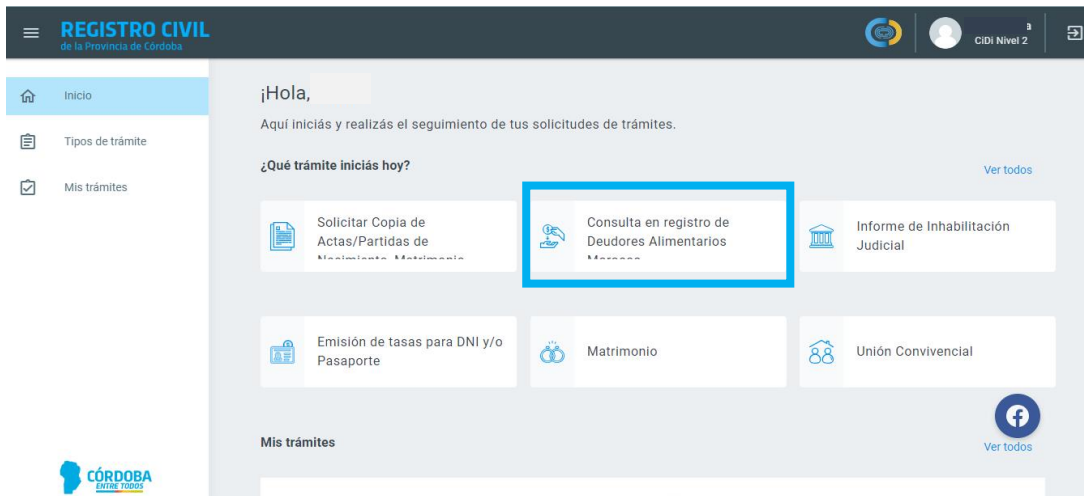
REGISTRO CIVIL
de la Provincia de Córdoba

a
CiDi Nivel 2

Inicio
Tipos de trámite
Mis trámites

¡Hola,

Aquí iniciás y realizás el seguimiento de tus solicitudes de trámites.

¿Qué trámite iniciás hoy?

Ver todos

Solicitar Copia de Actas/Partidas de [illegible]

Consulta en registro de Deudores Alimentarios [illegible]

Informe de Inhabilitación Judicial

Emisión de tasas para DNI y/o Pasaporte

Matrimonio

Unión Convivencial

Mis trámites

Ver todos

CÓRDOBA
ENTRE TODOS